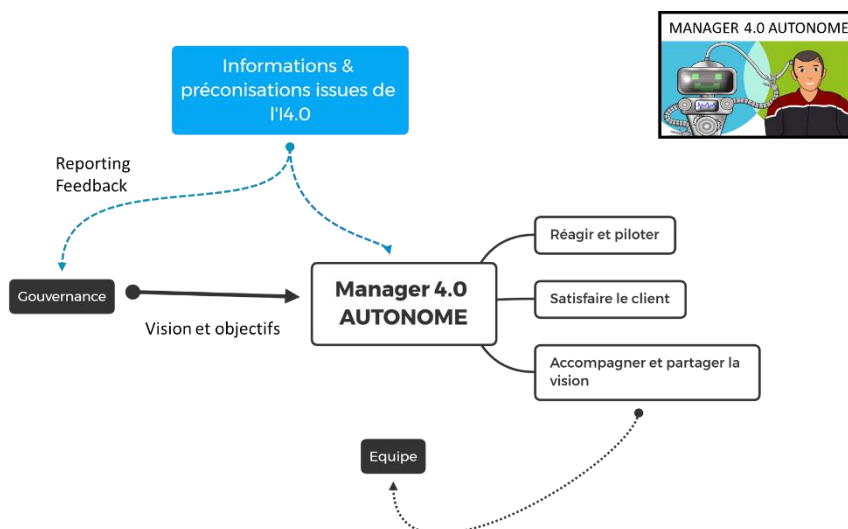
MANAGER 4.0 AUTONOME

Informations & préconisations issues de l'I4.0

Reporting
Feedback

Gouvernance

Vision et objectifs

Manager 4.0 AUTONOME

Réagir et piloter

Satisfaire le client

Accompagner et partager la vision

Equipe